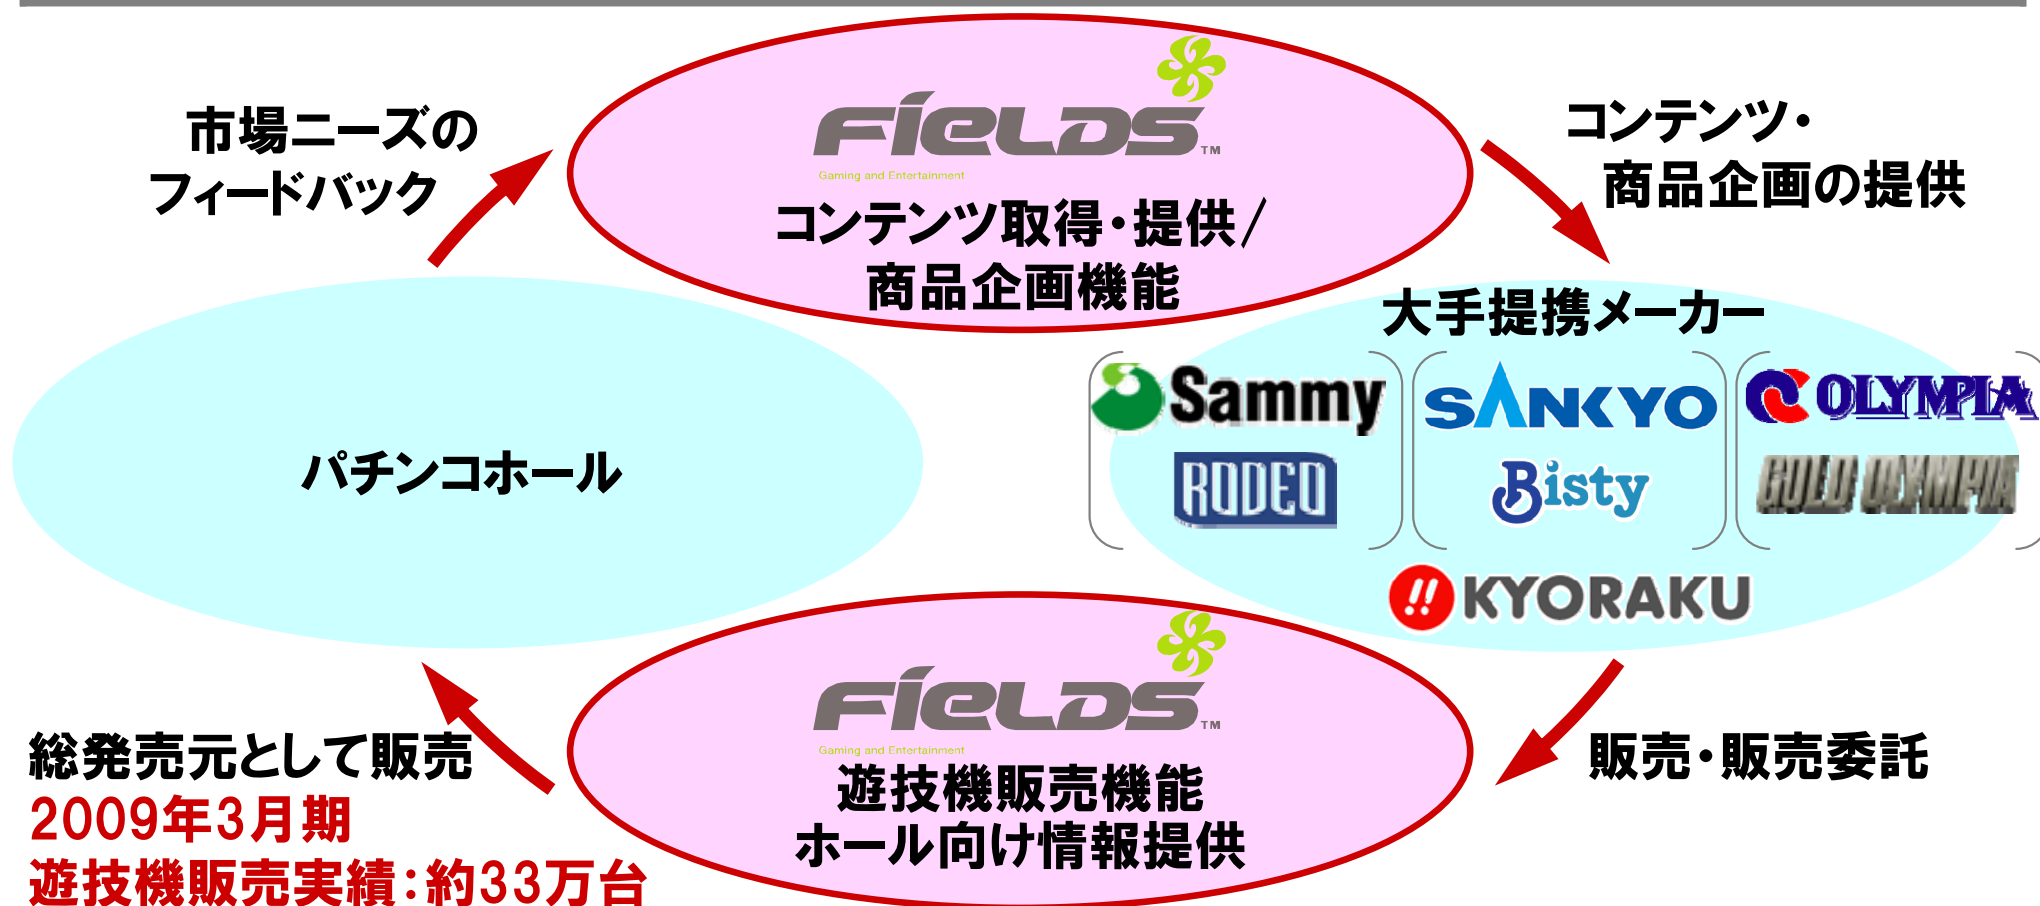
市場ニーズのフィードバック

FIELDS™
Gaming and Entertainment
コンテンツ取得・提供/商品企画機能

コンテンツ・商品企画の提供

大手提携メーカー
Sammy
RODEO
SANKYO
Bisty
OLYMPIA
GOLD OLYMPIA
KYORAKU

パチンコホール

FIELDS™
Gaming and Entertainment
遊技機販売機能
ホール向け情報提供

販売・販売委託

総発売元として販売
2009年3月期
遊技機販売実績:約33万台